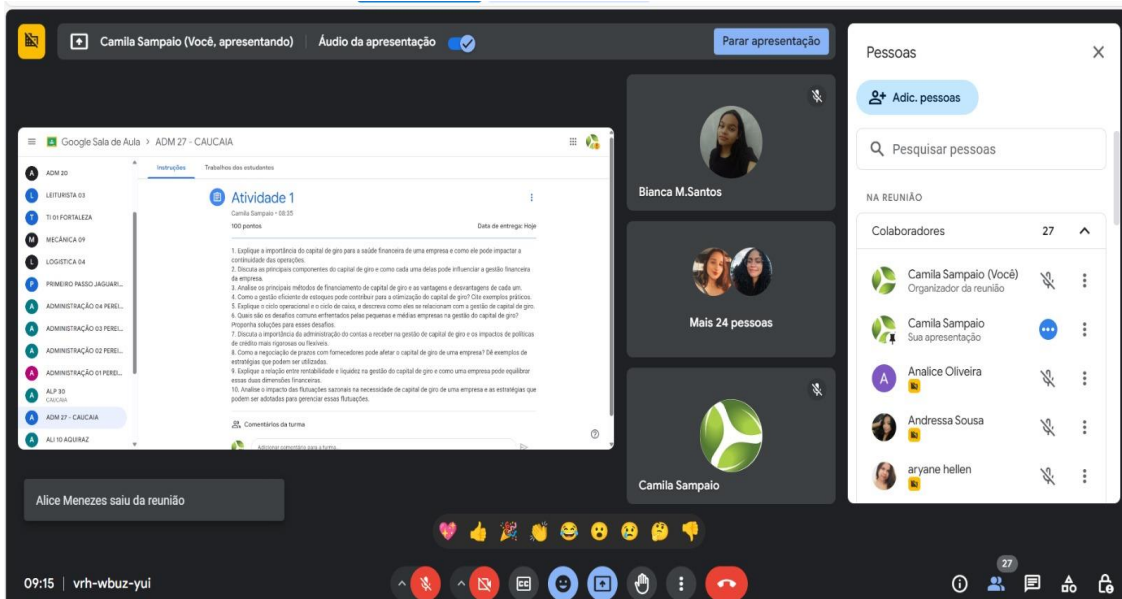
Camila Sampaio (Você, apresentando)   Áudio da apresentação   Parar apresentação

Google Sala de Aula > ADM 27 - CAUCAIA

ADM 20
LEITURISTA 03
TI 01 FORTALEZA
MECÂNICA 09
LOGISTICA 04
PRIMEIRO PASSO JAGUARI...
ADMINISTRAÇÃO 04 PEREI...
ADMINISTRAÇÃO 03 PEREI...
ADMINISTRAÇÃO 02 PEREI...
ADMINISTRAÇÃO 01 PEREI...
ALP 30 CAUCAIA
ADM 27 - CAUCAIA
ALI 10 AQUIRAZ

Instruções   Trabalhos dos estudantes

Atividade 1
Camila Sampaio • 08:35
100 pontos   Data de entrega: Hoje

1. Explique a importância do capital de giro para a saúde financeira de uma empresa e como ele pode impactar a continuidade das operações.
2. Discuta as principais componentes do capital de giro e como cada uma delas pode influenciar a gestão financeira da empresa.
3. Analise os principais métodos de financiamento de capital de giro e as vantagens e desvantagens de cada um.
4. Como a gestão eficiente de estoques pode contribuir para a otimização do capital de giro? Cite exemplos práticos.
5. Explique o ciclo operacional e o ciclo de caixa, e descreva como eles se relacionam com a gestão de capital de giro.
6. Quais são os desafios comuns enfrentados pelas pequenas e médias empresas na gestão do capital de giro? Proponha soluções para esses desafios.
7. Discuta a importância da administração do contas a receber na gestão de capital de giro e os impactos de políticas de crédito mais rigorosas ou flexíveis.
8. Como a negociação de prazos com fornecedores pode afetar o capital de giro de uma empresa? Dê exemplos de estratégias que podem ser utilizadas.
9. Explique a relação entre rentabilidade e liquidez na gestão do capital de giro e como uma empresa pode equilibrar essas duas dimensões financeiras.
10. Analise o impacto das flutuações sazonais na necessidade de capital de giro de uma empresa e as estratégias que podem ser adotadas para gerenciar essas flutuações.

Comentários da turma
Adicionar comentário para a turma

Bianca M.Santos
Mais 24 pessoas
Camila Sampaio

Pessoas
Adic. pessoas
Pesquisar pessoas
NA REUNIÃO
Colaboradores 27
Camila Sampaio (Você)
Organizador da reunião
Camila Sampaio
Sua apresentação
Analice Oliveira
Andressa Sousa
aryane hellen

Alice Menezes saiu da reunião

09:15 | vrh-wbuz-yui
27